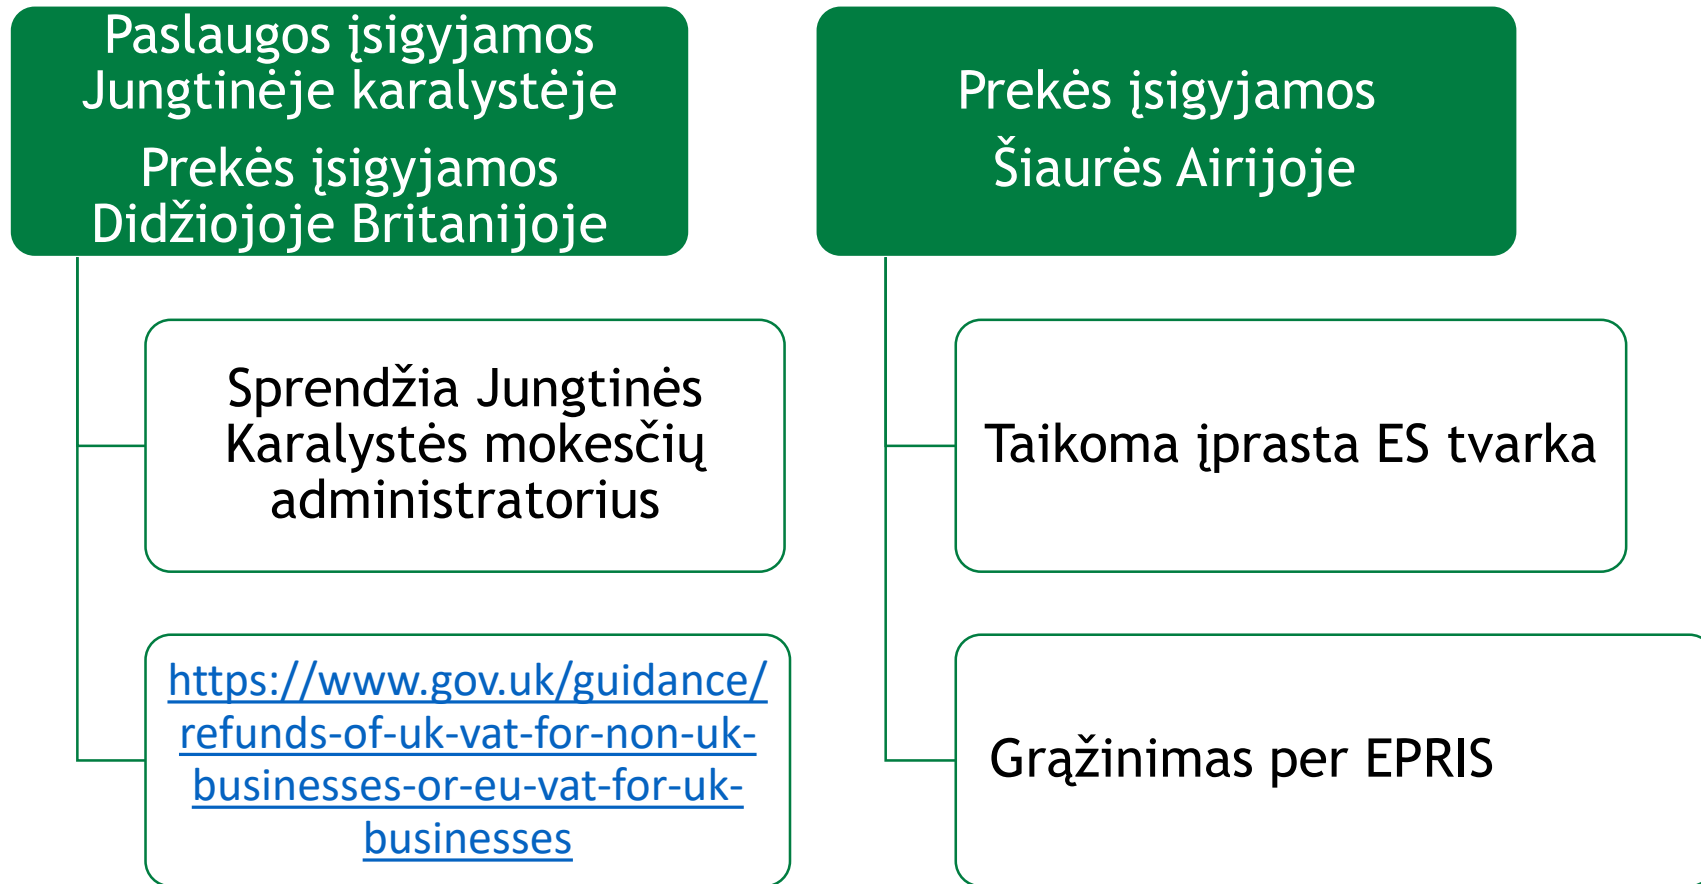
Paslaugos įsigyjamos Jungtinėje karalystėje

Prekės įsigyjamos Didžiojoje Britanijoje

Sprendžia Jungtinės Karalystės mokesčių administratorius

https://www.gov.uk/guidance/refunds-of-uk-vat-for-non-uk-businesses-or-eu-vat-for-uk-businesses

Prekės įsigyjamos Šiaurės Airijoje

Taikoma įprasta ES tvarka

Grąžinimas per EPRIS